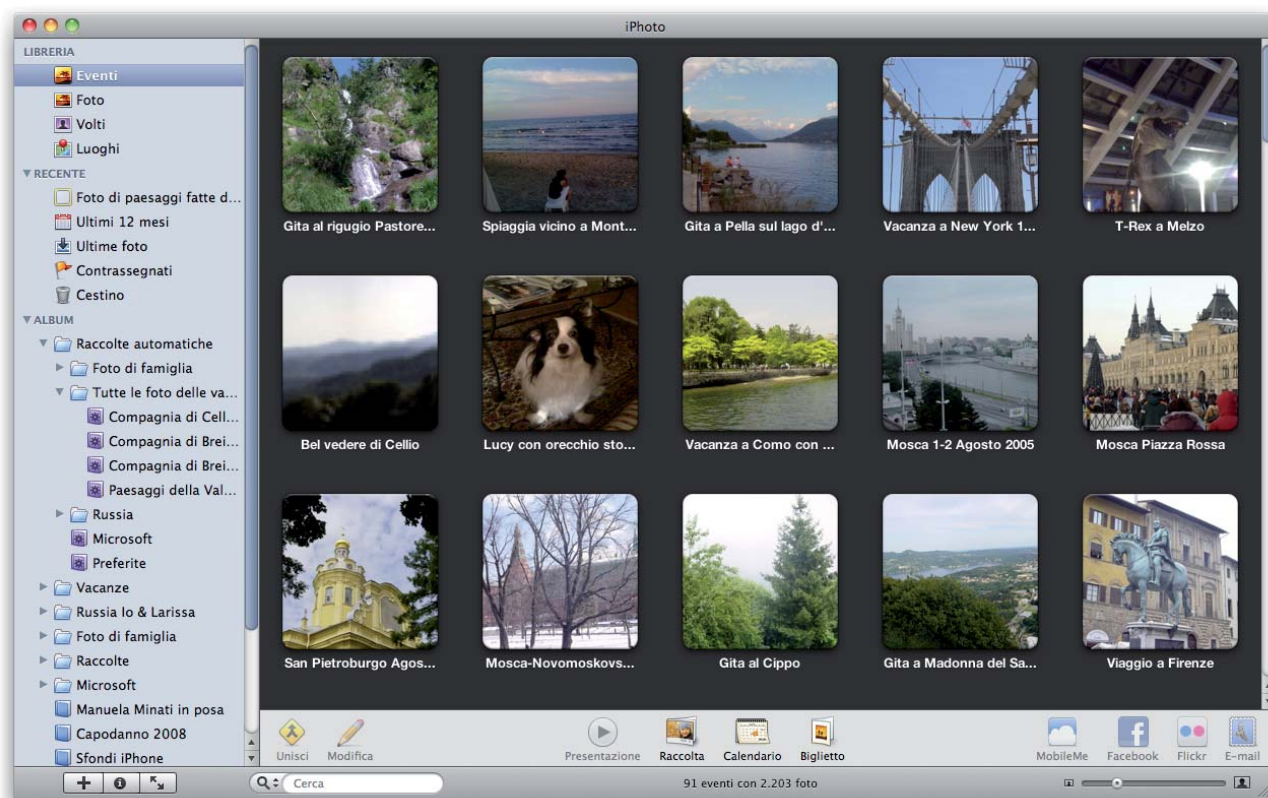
iPhoto

LIBRERIA
Eventi
Foto
Volti
Luoghi
▼RECENTE
Foto di paesaggi fatte d...
Ultimi 12 mesi
Ultime foto
Contrassegnati
Cestino
▼ALBUM
Raccolte automatiche
Foto di famiglia
Tutte le foto delle va...
Compagnia di Cell...
Compagnia di Brei...
Compagnia di Brei...
Paesaggi della Val...
Russia
Microsoft
Preferite
Vacanze
Russia Io & Larissa
Foto di famiglia
Raccolte
Microsoft
Manuela Minati in posa
Capodanno 2008
Sfondi iPhone

Gita al rigugio Pastore...
Spiaggia vicino a Mont...
Gita a Pella sul lago d'...
Vacanza a New York 1...
T-Rex a Melzo
Bel vedere di Cellio
Lucy con orecchio sto...
Vacanza a Como con ...
Mosca 1-2 Agosto 2005
Mosca Piazza Rossa
San Pietroburgo Agos...
Mosca-Novomoskovs...
Gita al Cippo
Gita a Madonna del Sa...
Viaggio a Firenze

Unisci
Modifica
Presentazione
Raccolta
Calendario
Biglietto
MobileMe
Facebook
Flickr
E-mail

Cerca
91 eventi con 2.203 foto